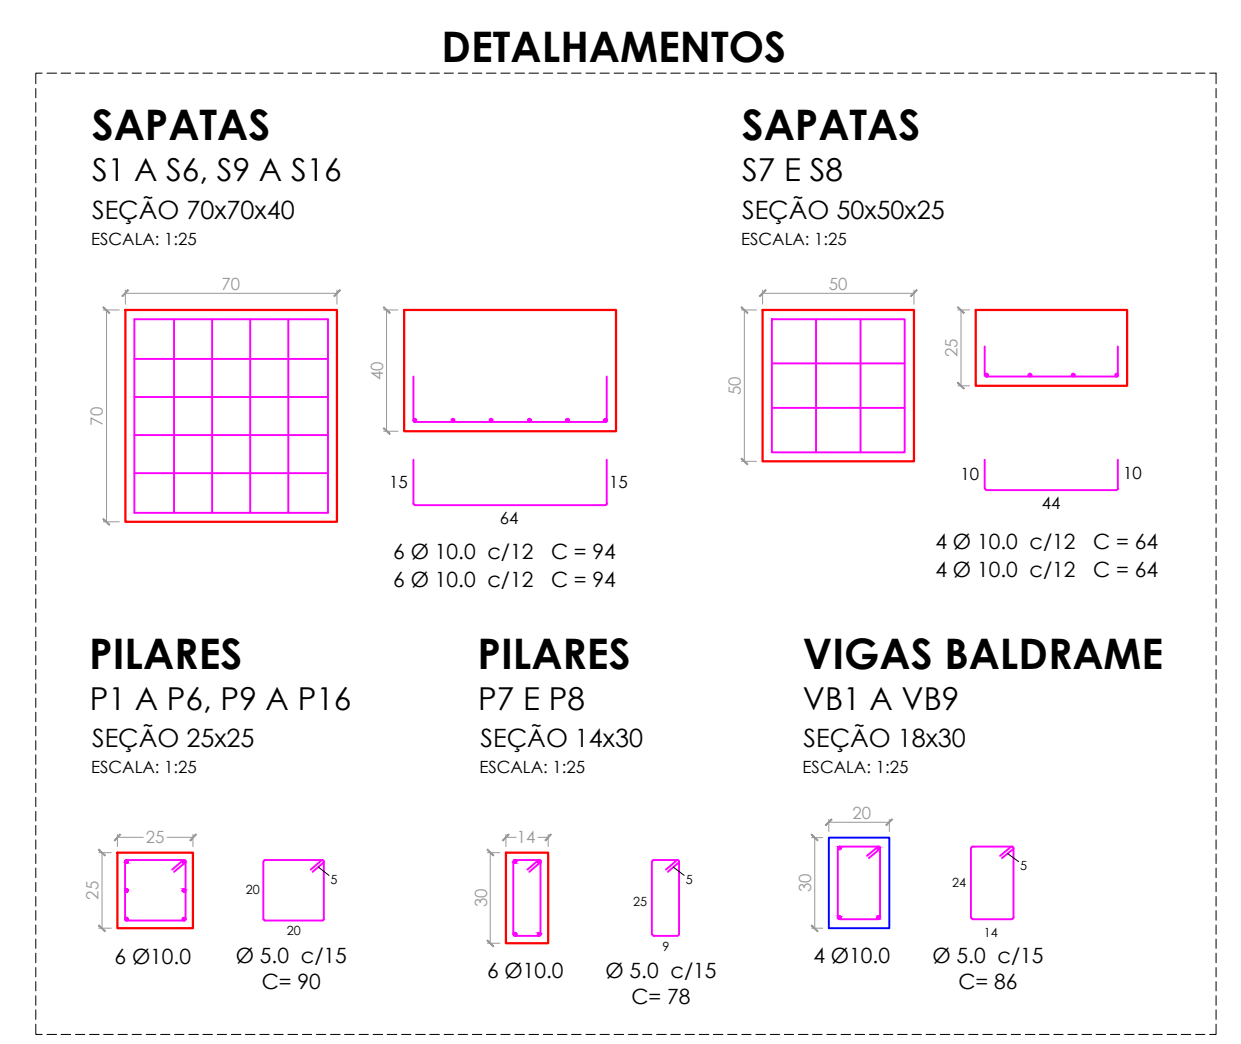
DETALHAMENTOS

SAPATAS
S1 A S6, S9 A S16
SEÇÃO 70x70x40
ESCALA: 1:25

70
70
40
15
15
64
6 Ø 10.0 c/12 C = 94
6 Ø 10.0 c/12 C = 94

SAPATAS
S7 E S8
SEÇÃO 50x50x25
ESCALA: 1:25

50
50
25
10
10
44
4 Ø 10.0 c/12 C = 64
4 Ø 10.0 c/12 C = 64

PILARES
P1 A P6, P9 A P16
SEÇÃO 25x25
ESCALA: 1:25

25
25
20
5
20
6 Ø10.0
Ø 5.0 c/15
C= 90

PILARES
P7 E P8
SEÇÃO 14x30
ESCALA: 1:25

14
30
25
5
9
6 Ø10.0
Ø 5.0 c/15
C= 78

VIGAS BALDRAME
VB1 A VB9
SEÇÃO 18x30
ESCALA: 1:25

20
30
24
5
14
4 Ø10.0
Ø 5.0 c/15
C= 86